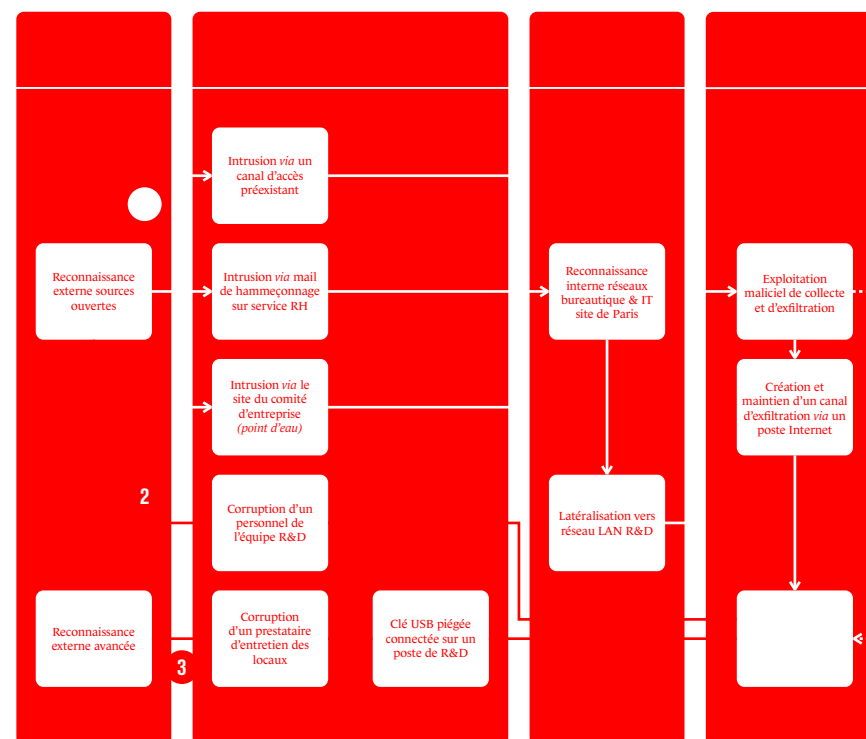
Intrusion *via* un canal d'accès préexistant

Reconnaissance externe sources ouvertes

Intrusion *via* mail de hammeçonnage sur service RH

Reconnaissance interne réseaux bureautique & IT site de Paris

Exploitation maliciel de collecte et d'exfiltration

Intrusion *via* le site du comité d'entreprise *(point d'eau)*

Création et maintien d'un canal d'exfiltration *via* un poste Internet

2

Corruption d'un personnel de l'équipe R&D

Latéralisation vers réseau LAN R&D

Reconnaissance externe avancée

Corruption d'un prestataire d'entretien des locaux

3

Clé USB piégée connectée sur un poste de R&D